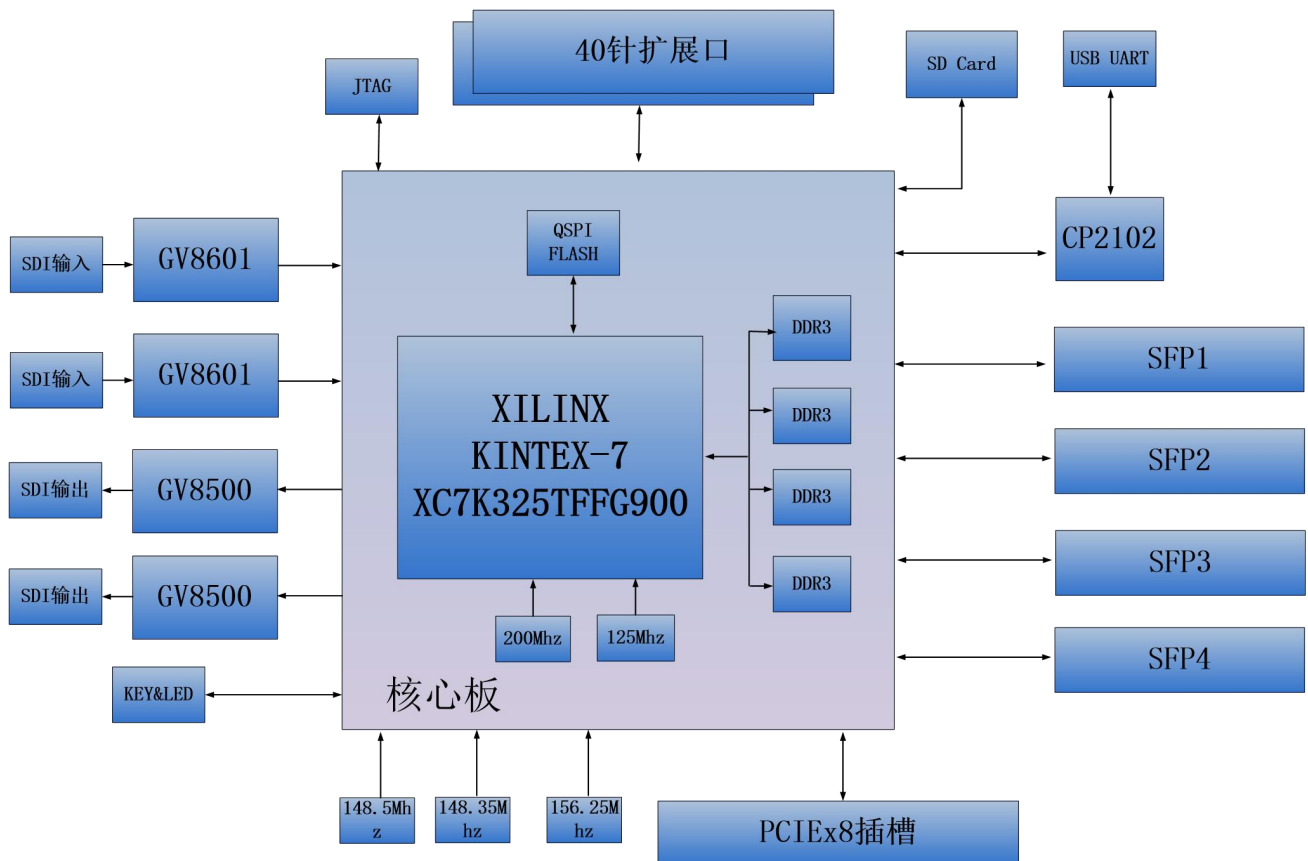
40针扩展口

JTAG

SD Card

USB UART

CP2102

QSPI FLASH

SDI输入

GV8601

SDI输入

GV8601

SDI输出

GV8500

SDI输出

GV8500

KEY&LED

XILINX
KINTEX-7
XC7K325TFFG900

DDR3

DDR3

DDR3

DDR3

SFP1

SFP2

SFP3

SFP4

200Mhz

125Mhz

核心板

148.5Mhz

148.35Mhz

156.25Mhz

PCIEx8插槽